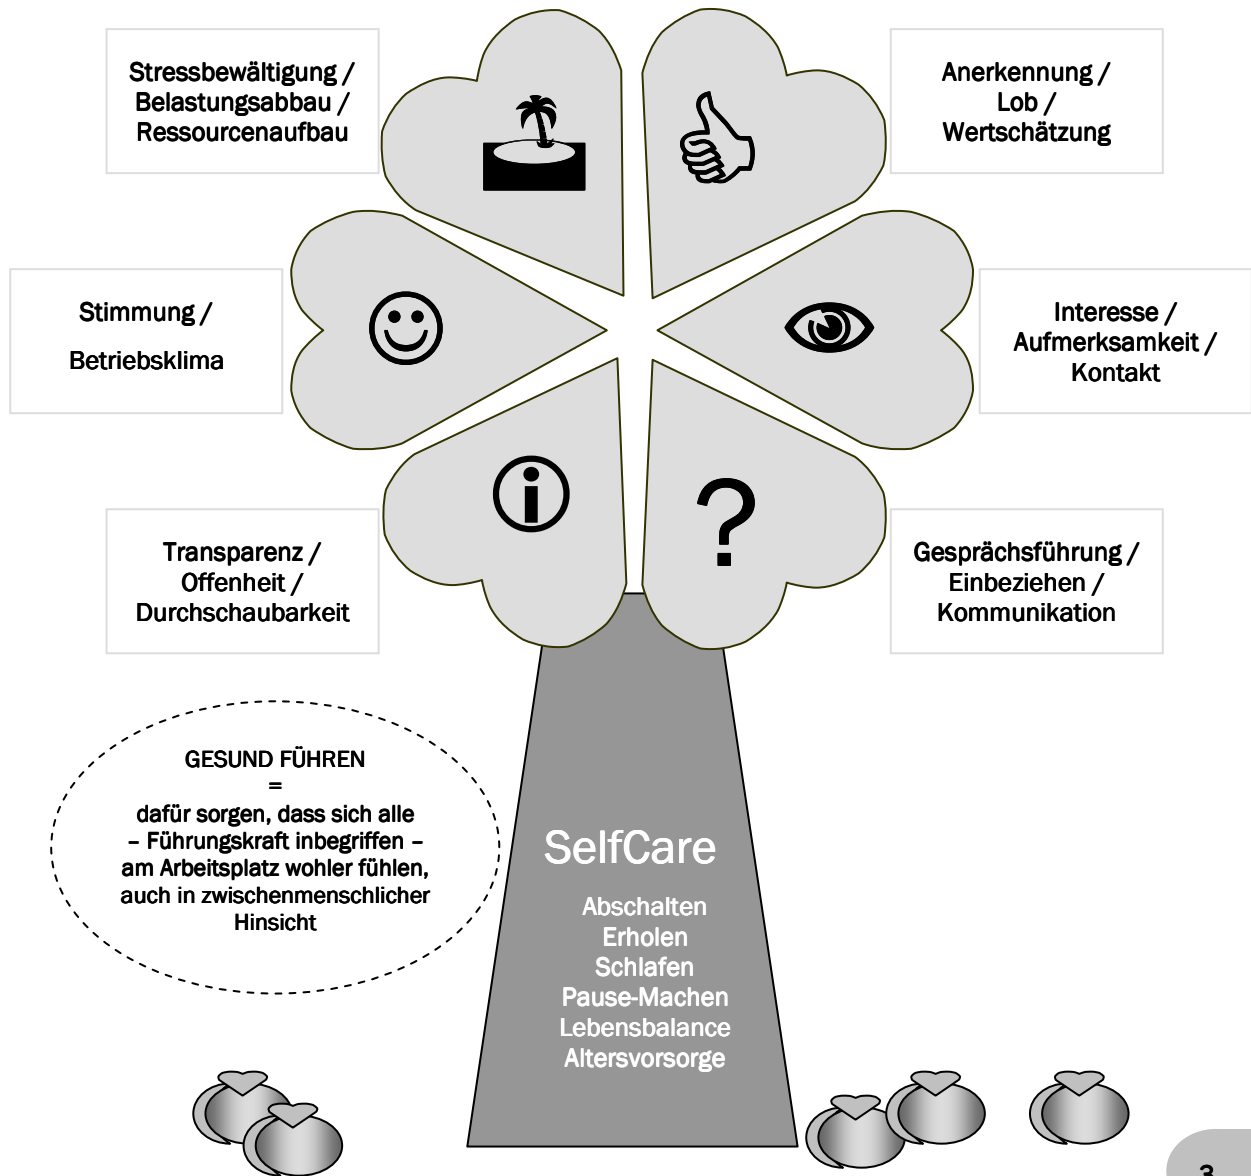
Stressbewältigung / Belastungsabbau / Ressourcenaufbau

Anerkennung / Lob / Wertschätzung

Stimmung /

Betriebsklima

Interesse / Aufmerksamkeit / Kontakt

?

Transparenz / Offenheit / Durchschaubarkeit

Gesprächsführung / Einbeziehen / Kommunikation

GESUND FÜHREN
=
dafür sorgen, dass sich alle – Führungskraft inbegriffen – am Arbeitsplatz wohler fühlen, auch in zwischenmenschlicher Hinsicht

SelfCare

Abschalten
Erholen
Schlafen
Pause-Machen
Lebensbalance
Altersvorsorge

3